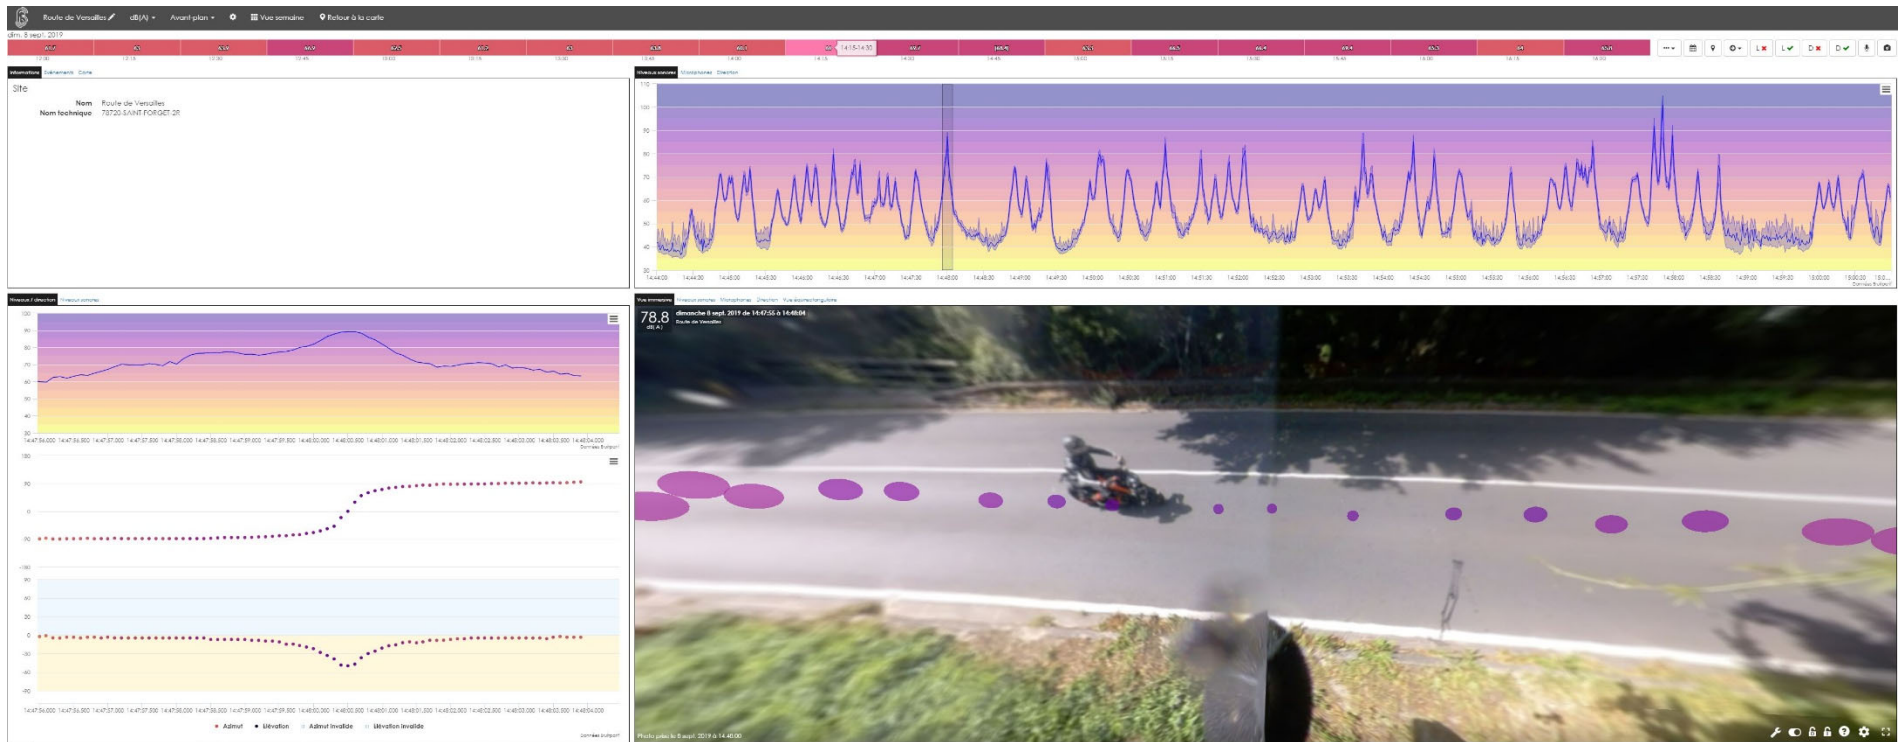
Route de Versailles dB(A) Avant-plan Vue semaine Retour à la carte

dim. 8 sept. 2019

14:15-14:30

Informations Événements Carte

Site

Nom Route de Versailles
Nom technique 78720 SAINT FORGET-2R

Niveaux sonores Microphones Direction

Niveaux / direction Niveaux sonores

Vue immersive Niveaux sonores Microphones Direction Vue spectrogramme

78.8
dB(A)

dimanche 8 sept. 2019 de 14:47:56 à 14:48:04
Route de Versailles

Azimut Élévation Azimut invalide Élévation invalide

Photo prise le 8 sept. 2019 à 14:40:00